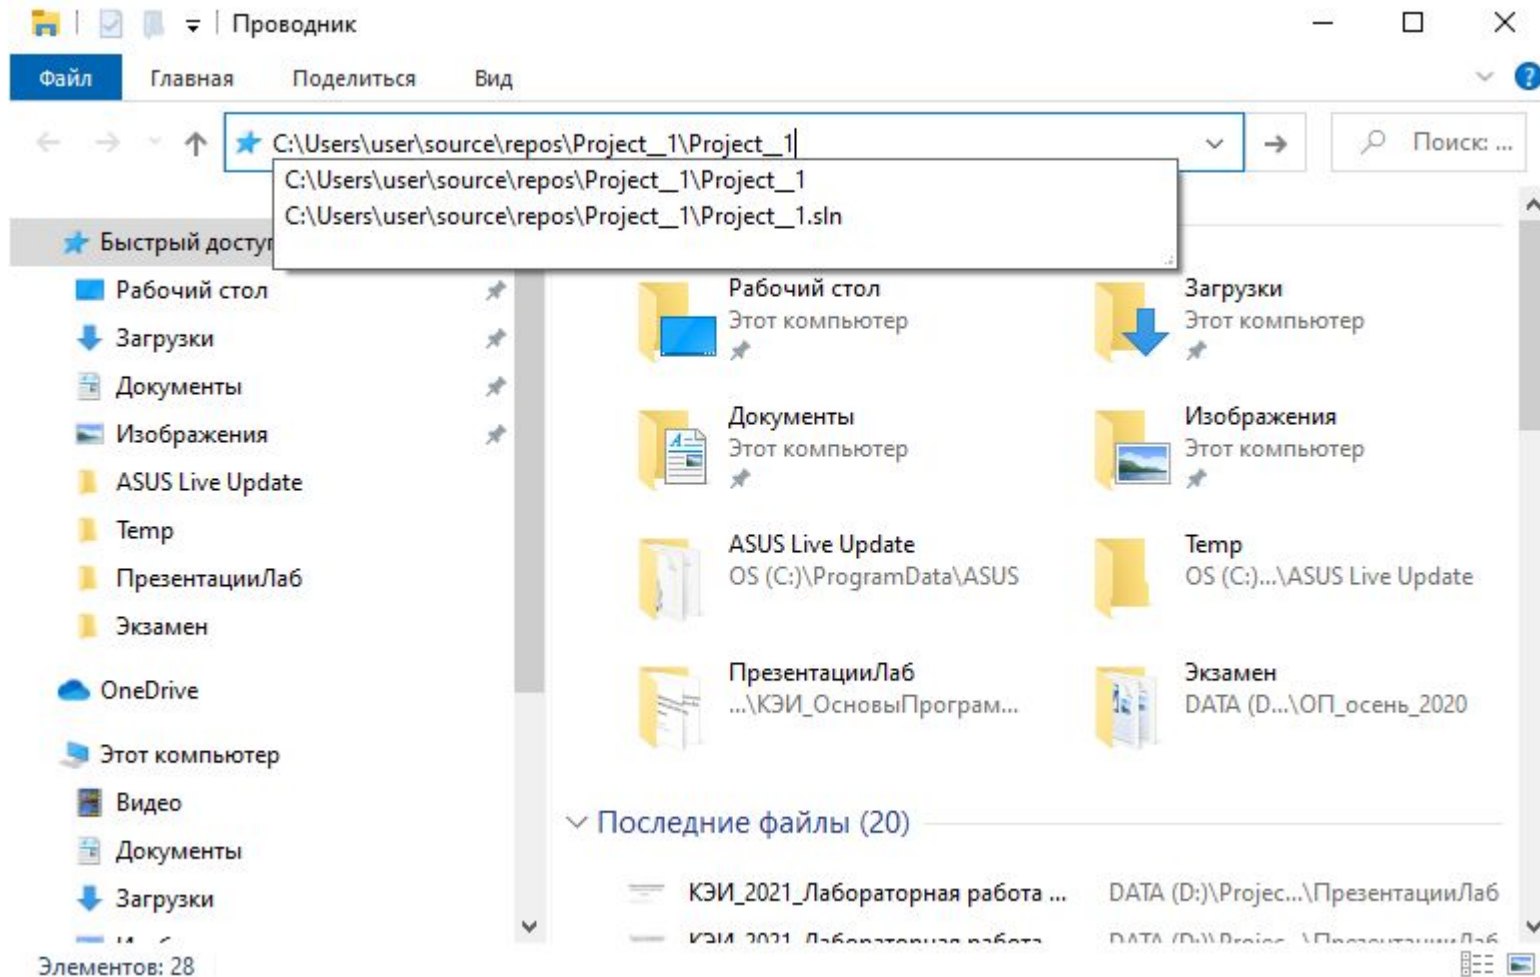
Проводник

Файл Главная Поделиться Вид

C:\Users\user\source\repos\Project_1\Project_1

Поиск: ...

C:\Users\user\source\repos\Project_1\Project_1
C:\Users\user\source\repos\Project_1\Project_1.sln

Быстрый досту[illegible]
Рабочий стол
Загрузки
Документы
Изображения
ASUS Live Update
Temp
ПрезентацииЛаб
Экзамен
OneDrive
Этот компьютер
Видео
Документы
Загрузки

Рабочий стол
Этот компьютер
Загрузки
Этот компьютер
Документы
Этот компьютер
Изображения
Этот компьютер
ASUS Live Update
OS (C:)\ProgramData\ASUS
Temp
OS (C:)...\ASUS Live Update
ПрезентацииЛаб
...\КЭИ_ОсновыПрограм...
Экзамен
DATA (D...\ОП_осень_2020

Последние файлы (20)

КЭИ_2021_Лабораторная работа ... DATA (D:)\Projec...\ПрезентацииЛаб
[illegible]

Элементов: 28